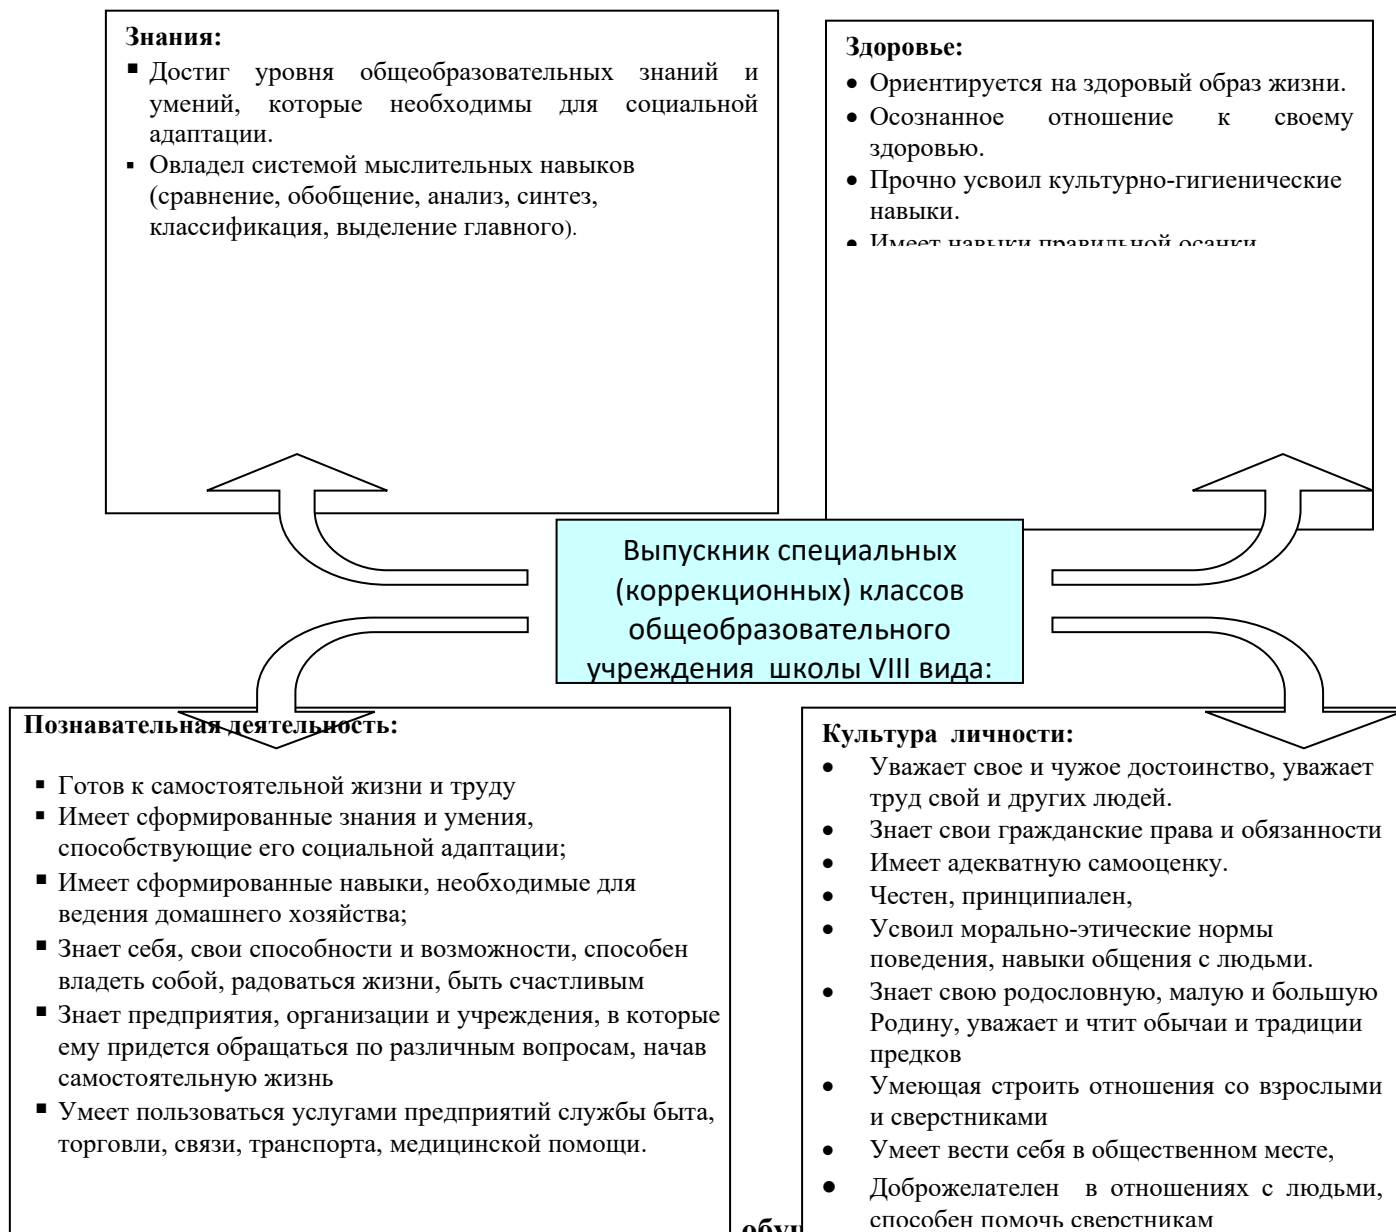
Знания:
▪ Достиг уровня общеобразовательных знаний и умений, которые необходимы для социальной адаптации.
▪ Овладел системой мыслительных навыков (сравнение, обобщение, анализ, синтез, классификация, выделение главного).

Здоровье:
• Ориентируется на здоровый образ жизни.
• Осознанное отношение к своему здоровью.
• Прочно усвоил культурно-гигиенические навыки.
• Имеет навыки правильной осанки

Выпускник специальных (коррекционных) классов общеобразовательного учреждения школы VIII вида:

Познавательная деятельность:
▪ Готов к самостоятельной жизни и труду
▪ Имеет сформированные знания и умения, способствующие его социальной адаптации;
▪ Имеет сформированные навыки, необходимые для ведения домашнего хозяйства;
▪ Знает себя, свои способности и возможности, способен владеть собой, радоваться жизни, быть счастливым
▪ Знает предприятия, организации и учреждения, в которые ему придется обращаться по различным вопросам, начав самостоятельную жизнь
▪ Умеет пользоваться услугами предприятий службы быта, торговли, связи, транспорта, медицинской помощи.

Культура личности:
• Уважает свое и чужое достоинство, уважает труд свой и других людей.
• Знает свои гражданские права и обязанности
• Имеет адекватную самооценку.
• Честен, принципиален,
• Усвоил морально-этические нормы поведения, навыки общения с людьми.
• Знает свою родословную, малую и большую Родину, уважает и чтит обычаи и традиции предков
• Умеющая строить отношения со взрослыми и сверстниками
• Умеет вести себя в общественном месте,
• Доброжелателен в отношениях с людьми, способен помочь сверстникам

обу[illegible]